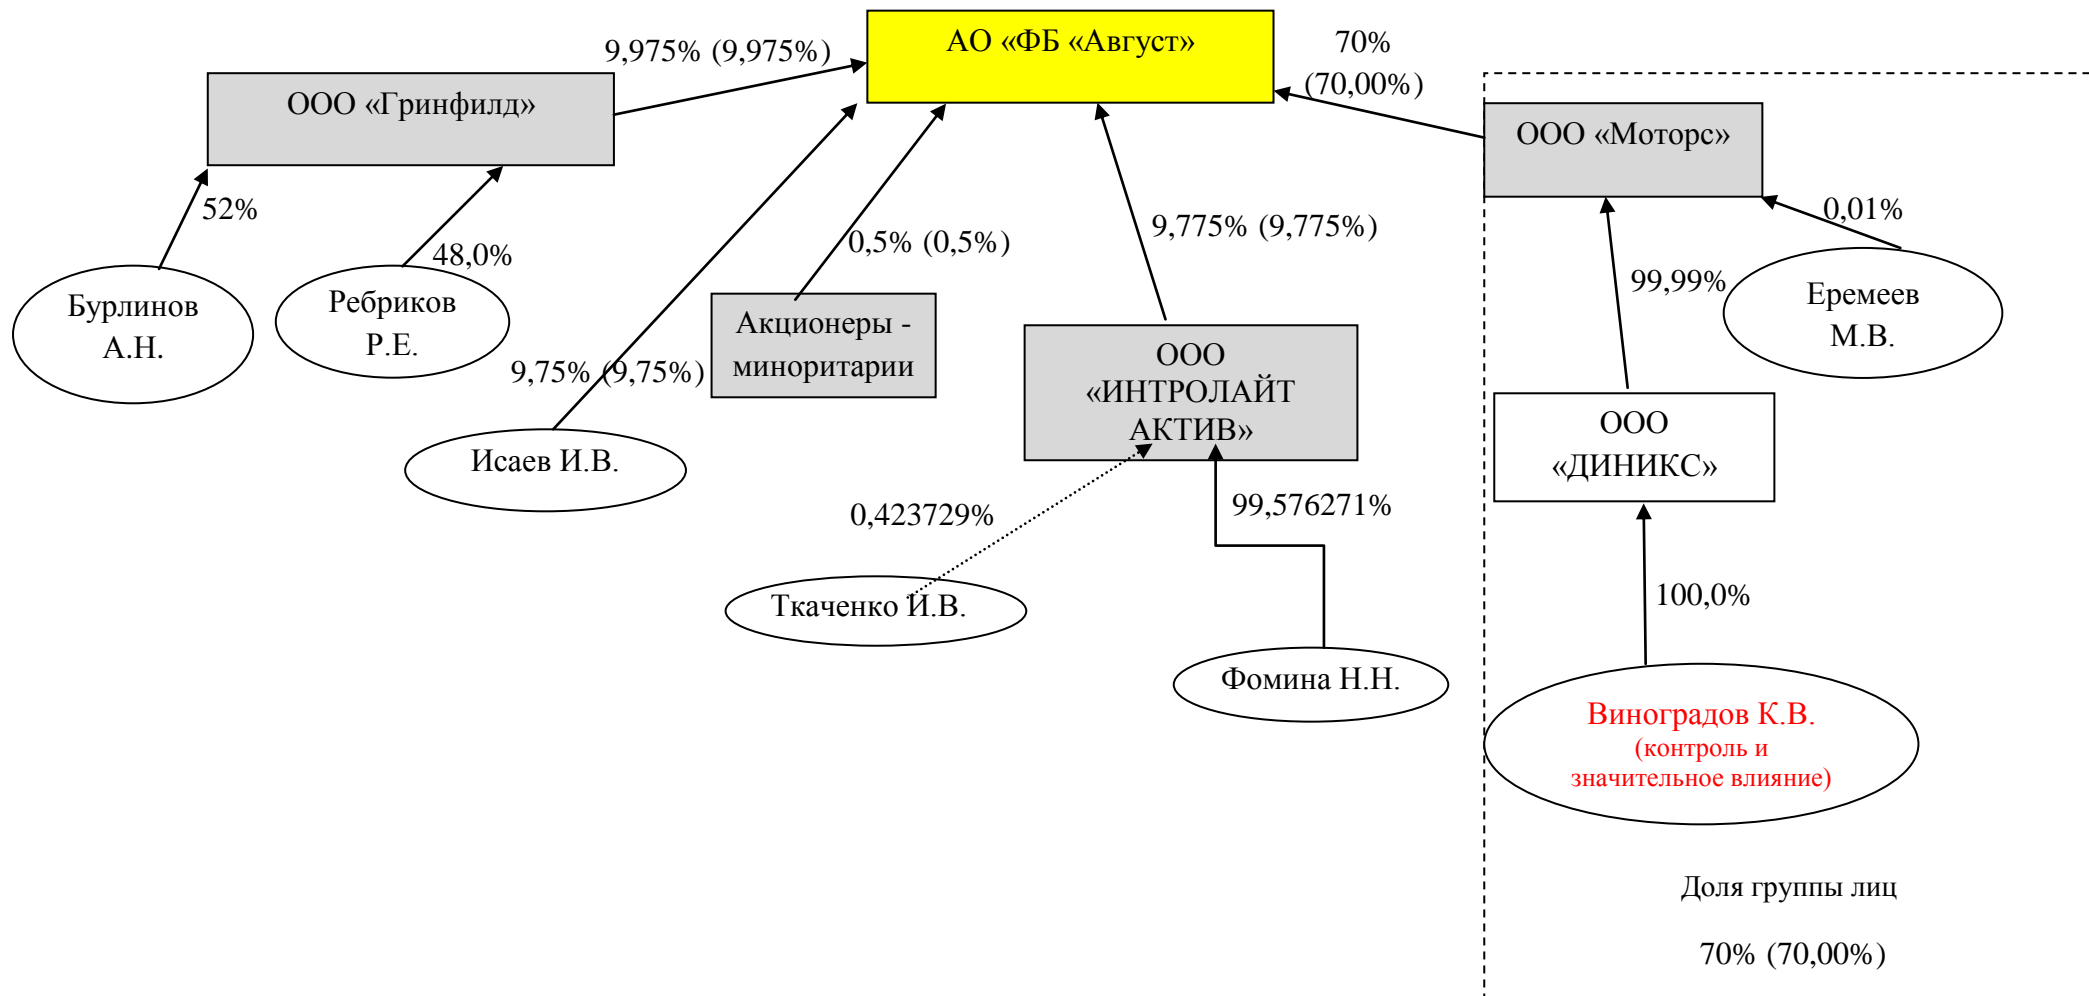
АО «ФБ «Август»

9,975% (9,975%)

70% (70,00%)

ООО «Гринфилд»

ООО «Моторс»

52%

48,0%

0,5% (0,5%)

9,775% (9,775%)

0,01%

99,99%

Бурлинов А.Н.

Ребриков Р.Е.

Еремеев М.В.

Акционеры - миноритарии

9,75% (9,75%)

ООО «ИНТРОЛАЙТ АКТИВ»

ООО «ДИНИКС»

Исаев И.В.

0,423729%

99,576271%

100,0%

Ткаченко И.В.

Фомина Н.Н.

Виноградов К.В. (контроль и значительное влияние)

Доля группы лиц

70% (70,00%)